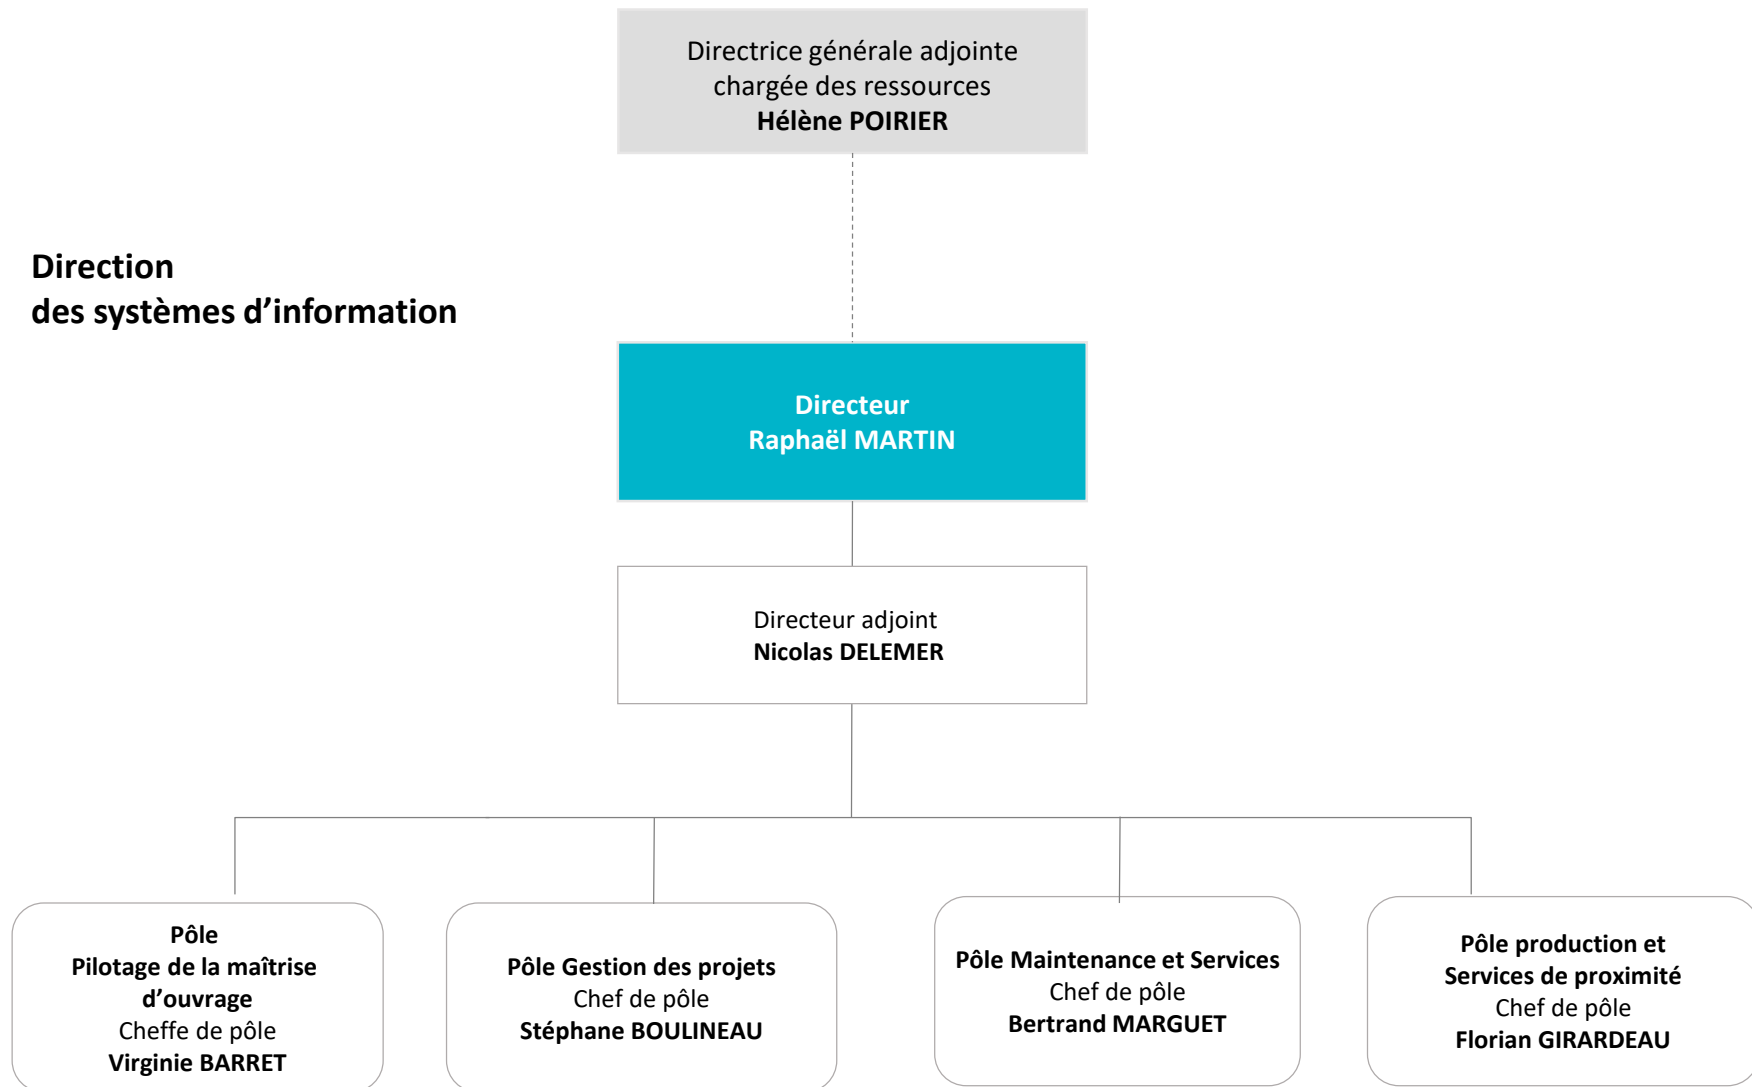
Directrice générale adjointe chargée des ressources
**Hélène POIRIER**

**Direction des systèmes d'information**

**Directeur**
**Raphaël MARTIN**

Directeur adjoint
**Nicolas DELEMER**

**Pôle Pilotage de la maîtrise d'ouvrage**
Cheffe de pôle
**Virginie BARRET**

**Pôle Gestion des projets**
Chef de pôle
**Stéphane BOULINEAU**

**Pôle Maintenance et Services**
Chef de pôle
**Bertrand MARGUET**

**Pôle production et Services de proximité**
Chef de pôle
**Florian GIRARDEAU**